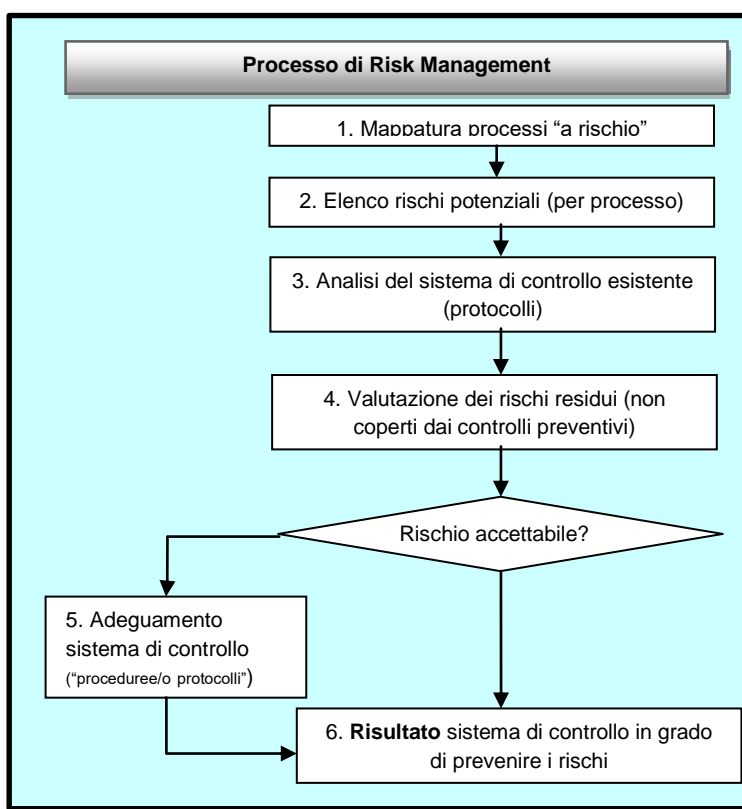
Processo di Risk Management

1. Mappatura processi “a rischio”

2. Elenco rischi potenziali (per processo)

3. Analisi del sistema di controllo esistente (protocolli)

4. Valutazione dei rischi residui (non coperti dai controlli preventivi)

Rischio accettabile?

5. Adeguamento sistema di controllo (“proceduree/o protocolli”)

6. **Risultato** sistema di controllo in grado di prevenire i rischi